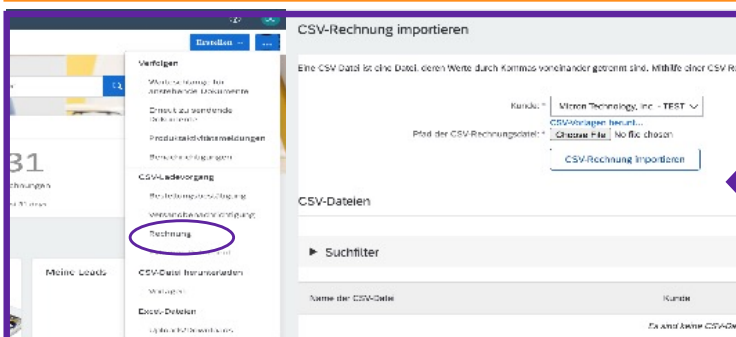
Erstellen ···

Verfolgen

Warteschlange für anstehende Dokumente

Erneut zu sendende Dokumente

Produktaktivitätsmeldungen

Benachrichtigungen

CSV-Ladevorgang

Bestellungsbestätigung

Versandbenachrichtigung

Rechnung

Meine Leads

CSV-Datei herunterladen

Vorlagen

Excel-Dateien

31

chnungen

CSV-Rechnung importieren

Eine CSV Datei ist eine Datei, deren Werte durch Kommas voneinander getrennt sind. Mithilfe einer CSV Re

Kunde: * Micron Technology, Inc. - TEST

CSV-Vorlagen herunt...

Pfad der CSV-Rechnungsdatei: * Choose File No file chosen

CSV-Rechnung importieren

CSV-Dateien

▶ Suchfilter

Name der CSV-Datei

Kunde

Es sind keine CSV-Da